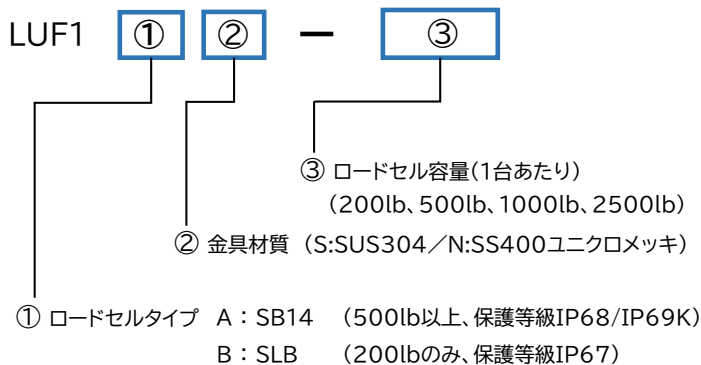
LUF1 ① ② ー ③

③ ロードセル容量(1台あたり)
(200lb、500lb、1000lb、2500lb)

② 金具材質 (S:SUS304／N:SS400ユニクロメッキ)

① ロードセルタイプ A：SB14 (500lb以上、保護等級IP68/IP69K)
B：SLB (200lbのみ、保護等級IP67)